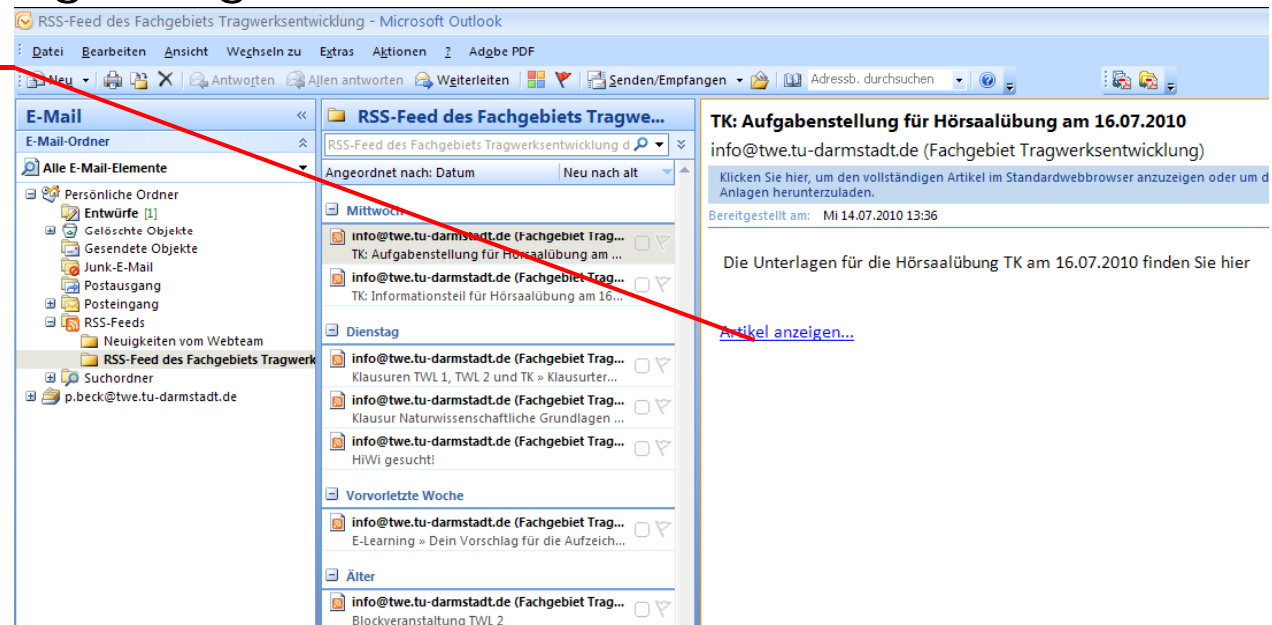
RSS-Feed des Fachgebiets Tragwerksentwicklung - Microsoft Outlook

Datei Bearbeiten Ansicht Wechseln zu Extras Aktionen ? Adobe PDF

Neu Antworten Allen antworten Weiterleiten Senden/Empfangen Adressb. durchsuchen

E-Mail
E-Mail-Ordner
Alle E-Mail-Elemente
Persönliche Ordner
Entwürfe [1]
Gelöschte Objekte
Gesendete Objekte
Junk-E-Mail
Postausgang
Posteingang
RSS-Feeds
Neuigkeiten vom Webteam
RSS-Feed des Fachgebiets Tragwerk
Suchordner
p.beck@twe.tu-darmstadt.de

RSS-Feed des Fachgebiets Tragwe...
RSS-Feed des Fachgebiets Tragwerksentwicklung d
Angeordnet nach: Datum
Neu nach alt

Mittwoch
info@twe.tu-darmstadt.de (Fachgebiet Trag...
TK: Aufgabenstellung für Hörsaalübung am ...
info@twe.tu-darmstadt.de (Fachgebiet Trag...
TK: Informationsteil für Hörsaalübung am 16...

Dienstag
info@twe.tu-darmstadt.de (Fachgebiet Trag...
Klausuren TWL 1, TWL 2 und TK » Klausurter...
info@twe.tu-darmstadt.de (Fachgebiet Trag...
Klausur Naturwissenschaftliche Grundlagen ...
info@twe.tu-darmstadt.de (Fachgebiet Trag...
HiWi gesucht!

Vorvorletzte Woche
info@twe.tu-darmstadt.de (Fachgebiet Trag...
E-Learning » Dein Vorschlag für die Aufzeich...

Älter
info@twe.tu-darmstadt.de (Fachgebiet Trag...
Blockveranstaltung TWL 2

TK: Aufgabenstellung für Hörsaalübung am 16.07.2010
info@twe.tu-darmstadt.de (Fachgebiet Tragwerksentwicklung)
Klicken Sie hier, um den vollständigen Artikel im Standardwebbrowser anzuzeigen oder um d Anlagen herunterzuladen.
Bereitgestellt am: Mi 14.07.2010 13:36

Die Unterlagen für die Hörsaalübung TK am 16.07.2010 finden Sie hier

Artikel anzeigen...